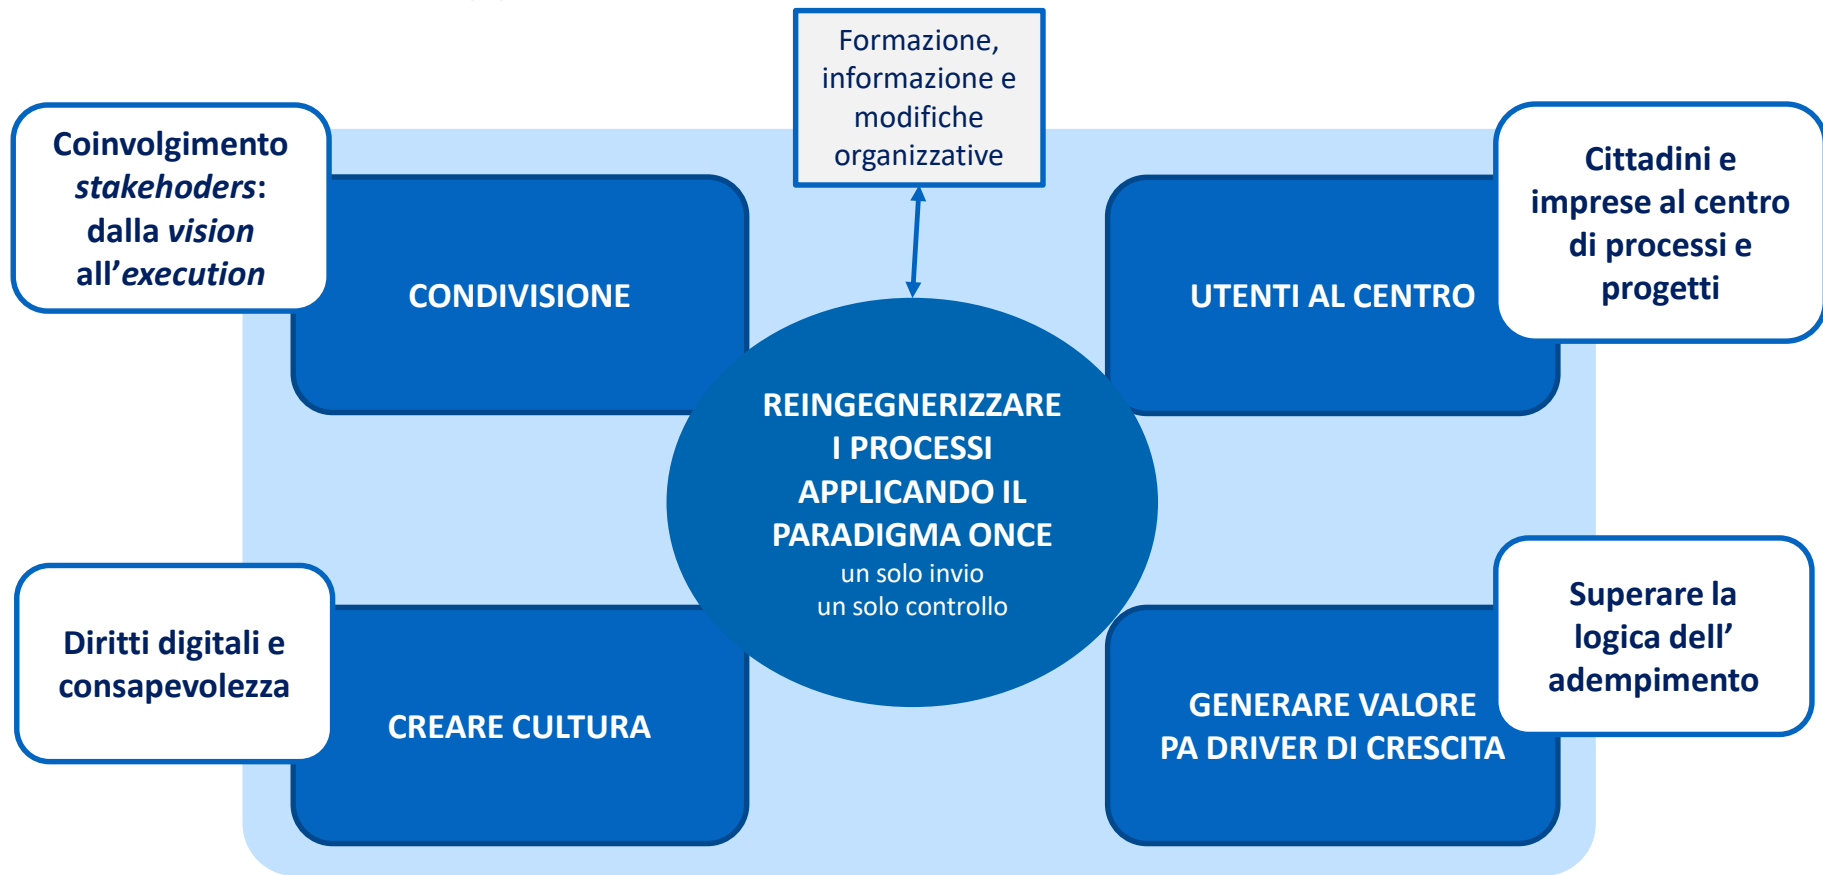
Formazione, informazione e modifiche organizzative

Coinvolgimento *stakehoders*: dalla *vision* all'*execution*

CONDIVISIONE

Cittadini e imprese al centro di processi e progetti

UTENTI AL CENTRO

REINGEGNERIZZARE I PROCESSI APPLICANDO IL PARADIGMA ONCE
un solo invio
un solo controllo

Diritti digitali e consapevolezza

CREARE CULTURA

Superare la logica dell' adempimento

GENERARE VALORE
PA DRIVER DI CRESCITA